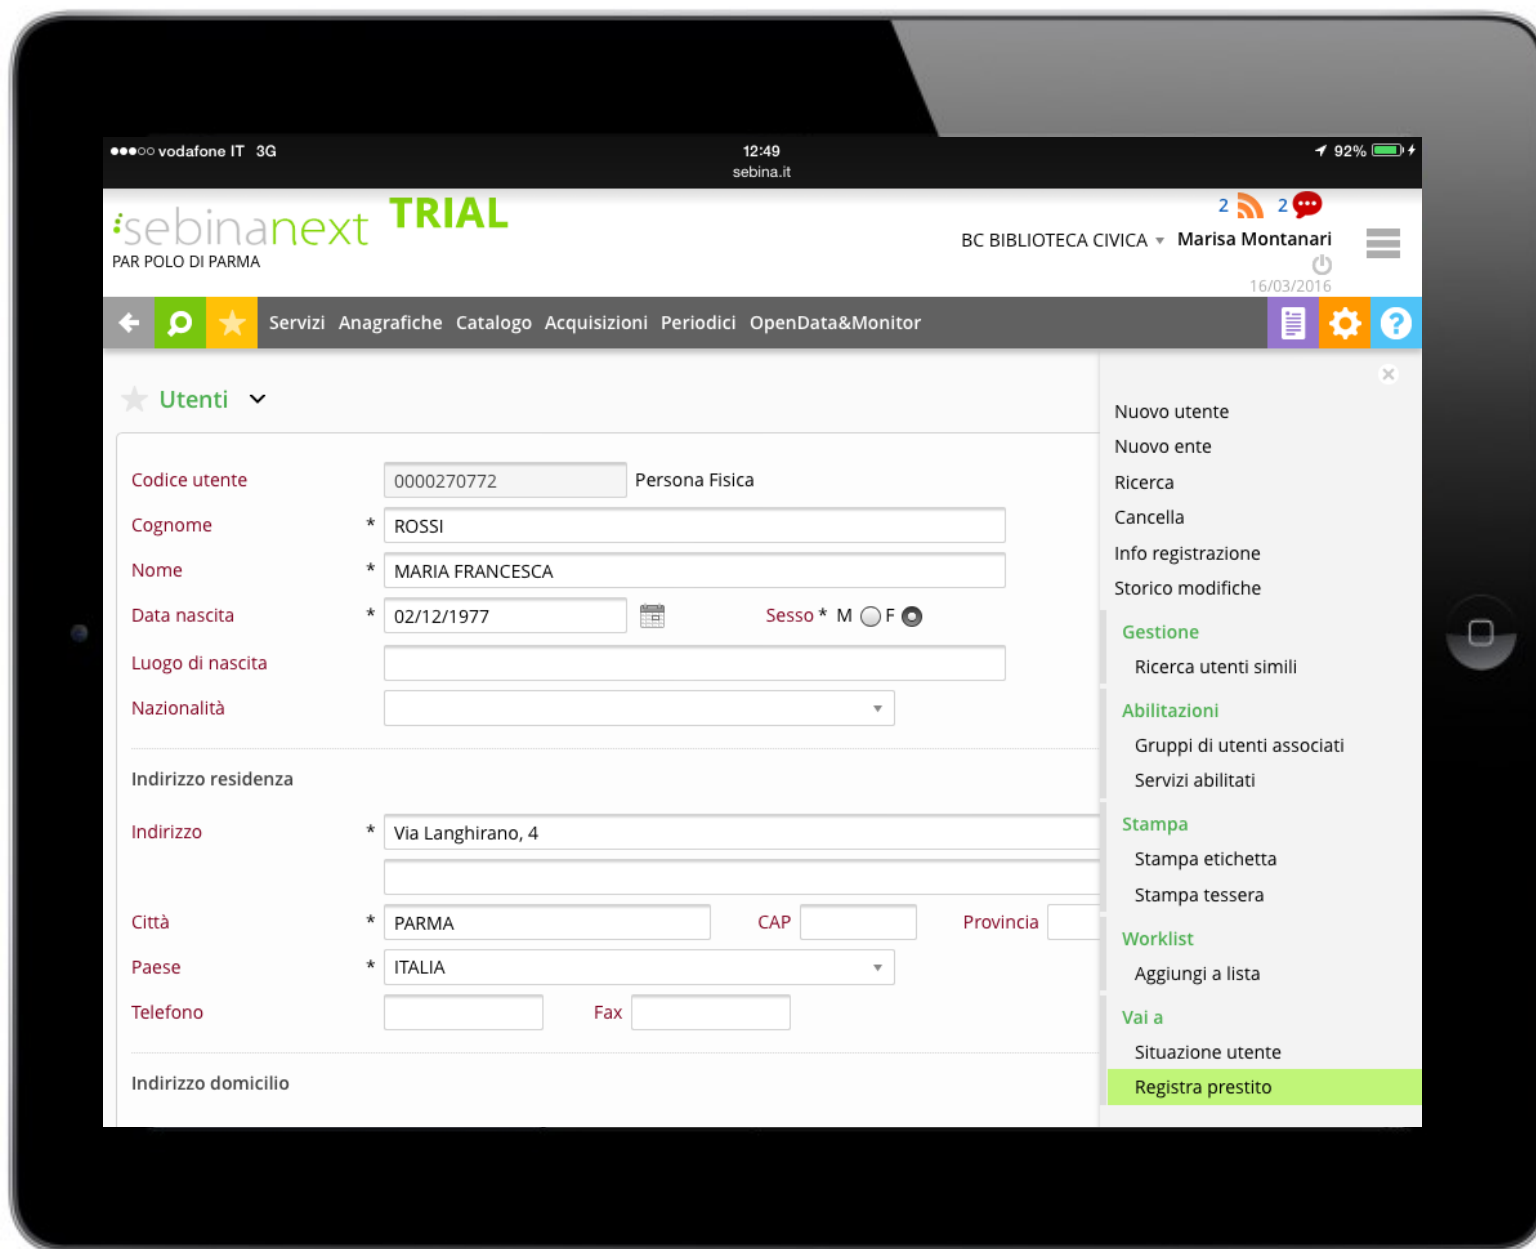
●●●○○ vodafone IT 3G
12:49
sebina.it
92%

sebinanext TRIAL
PAR POLO DI PARMA

2 2
BC BIBLIOTECA CIVICA Marisa Montanari
16/03/2016

Servizi Anagrafiche Catalogo Acquisizioni Periodici OpenData&Monitor

Utenti

Codice utente 0000270772 Persona Fisica
Cognome * ROSSI
Nome * MARIA FRANCESCA
Data nascita * 02/12/1977 Sesso * M F
Luogo di nascita
Nazionalità

Indirizzo residenza

Indirizzo * Via Langhirano, 4
Città * PARMA CAP Provincia
Paese * ITALIA
Telefono Fax

Indirizzo domicilio

Nuovo utente
Nuovo ente
Ricerca
Cancella
Info registrazione
Storico modifiche
Gestione
Ricerca utenti simili
Abilitazioni
Gruppi di utenti associati
Servizi abilitati
Stampa
Stampa etichetta
Stampa tessera
Worklist
Aggiungi a lista
Vai a
Situazione utente
Registra prestito